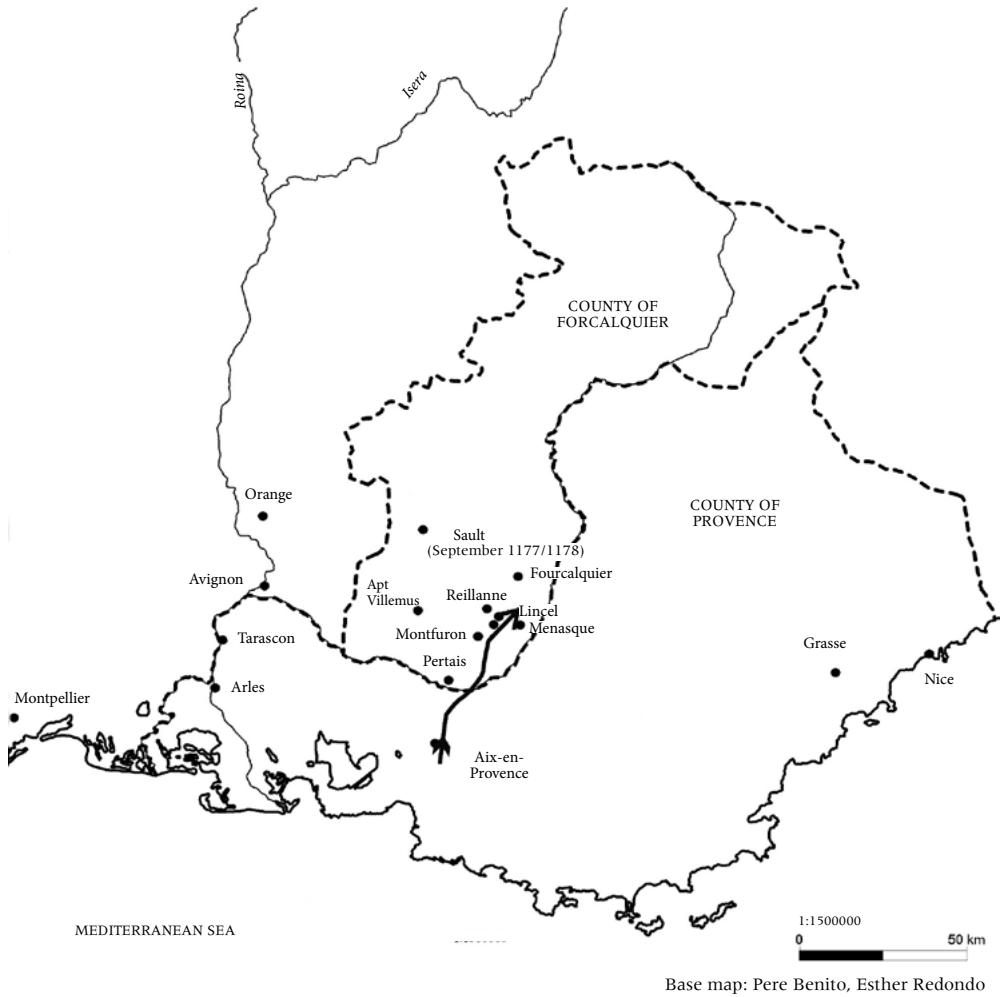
Roina

Isera

COUNTY OF FORCALQUIER

COUNTY OF PROVENCE

Orange

Sault (September 1177/1178)

Avignon

Fourcalquier

Apt Villemus

Reillanne

Lincel

Menasque

Tarascon

Montfuron

Pertais

Grasse

Arles

Nice

Montpellier

Aix-en-Provence

MEDITERRANEAN SEA

1:1500000

0

50 km

Base map: Pere Benito, Esther Redondo